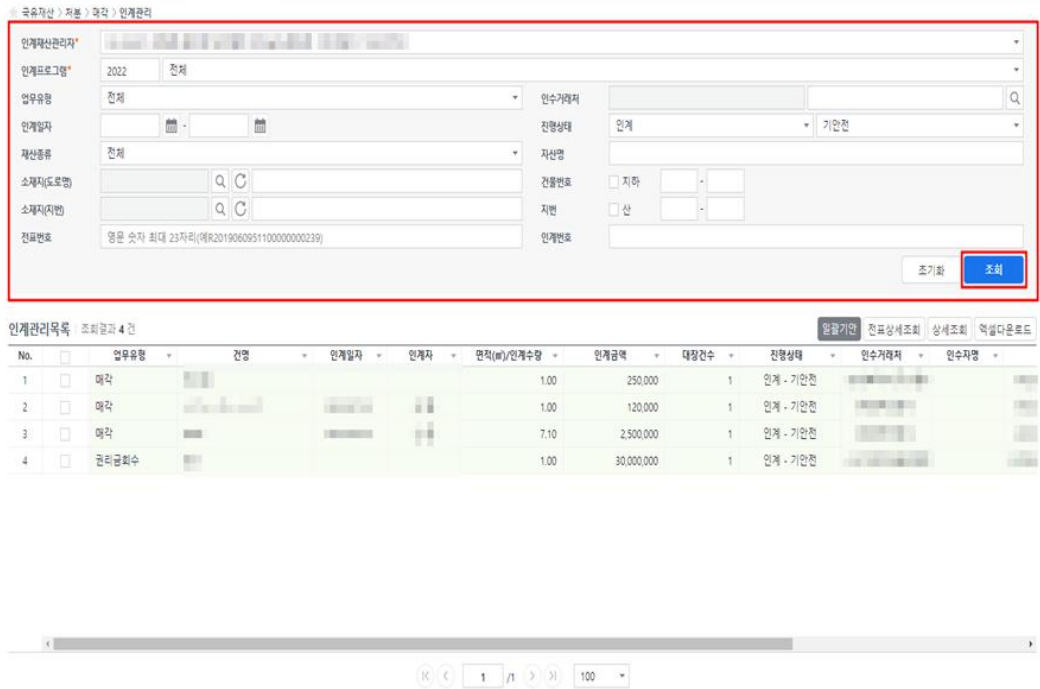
국유재산 > 처분 > 매각 > 인계관리

인계재산관리자* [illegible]

인계프로그램* 2022 전체

업무유형 전체

인수거래처

인계일자 -

진행상태 인계 기안전

재산종류 전체

자산명

소재지(도로명)

건물번호 지하 -

소재지(지번)

지번 산 -

전표번호 영문 숫자 최대 23자리(예R20190609511000000000239)

인계번호

초기화 조회

인계관리목록 조회결과 4 건

일괄기안 전표상세조회 상세조회 엑셀다운로드

| No. | | 업무유형 | 건명 | 인계일자 | 인계자 | 면적(㎡)/인계수량 | 인계금액 | 대장건수 | 진행상태 | 인수거래처 | 인수자명 |
|---|---|---|---|---|---|---|---|---|---|---|---|
| 1 | | 매각 | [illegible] | | | 1.00 | 250,000 | 1 | 인계 - 기안전 | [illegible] | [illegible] |
| 2 | | 매각 | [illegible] | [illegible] | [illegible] | 1.00 | 120,000 | 1 | 인계 - 기안전 | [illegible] | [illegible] |
| 3 | | 매각 | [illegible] | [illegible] | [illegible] | 7.10 | 2,500,000 | 1 | 인계 - 기안전 | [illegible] | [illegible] |
| 4 | | 권리금회수 | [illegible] | | | 1.00 | 30,000,000 | 1 | 인계 - 기안전 | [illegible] | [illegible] |

1 /1 100